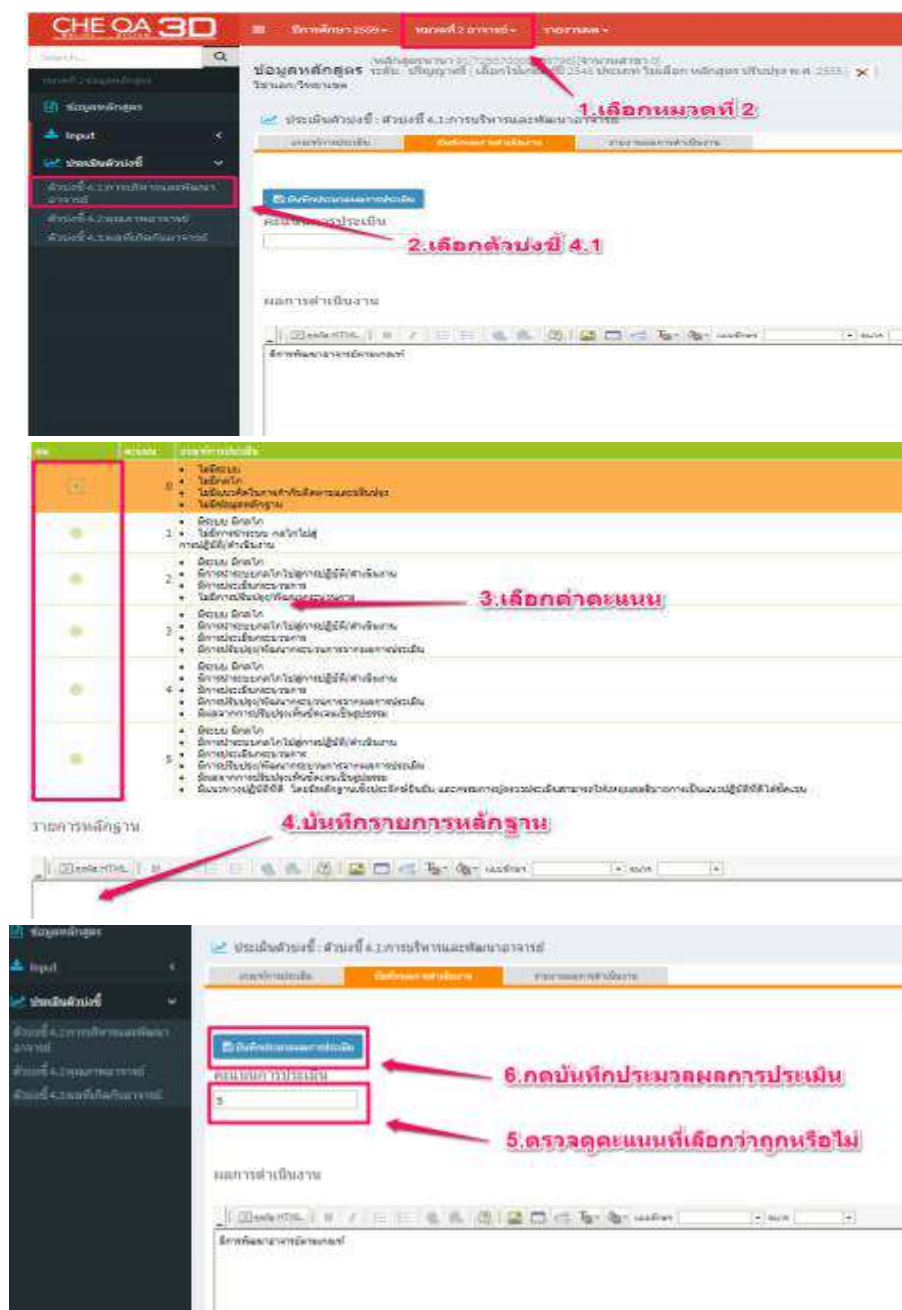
CHE QA 3D

ปีการศึกษา 2559 · หมวดที่ 2 อาจารย์ · รายงานผล

Search... Q

ข้อมูลหลักสูตร

ข้อมูลหลักสูตร

Input

ประเมินตัวบ่งชี้

ตัวบ่งชี้ 4.1:การบริหารและพัฒนาอาจารย์

ตัวบ่งชี้ 4.2:คุณภาพอาจารย์

ตัวบ่งชี้ 4.3:ผลที่เกิดกับอาจารย์

ข้อมูลหลักสูตร ระดับ ปริญญาตรี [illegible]

1.เลือกหมวดที่ 2

ประเมินตัวบ่งชี้ : ตัวบ่งชี้ 4.1:การบริหารและพัฒนาอาจารย์

เกณฑ์การประเมิน | บันทึกผลการดำเนินงาน | รายงานผลการดำเนินงาน

บันทึกประมวลผลการประเมิน

คะแนนการประเมิน

2.เลือกตัวบ่งชี้ 4.1

ผลการดำเนินงาน

มีการพัฒนาอาจารย์ตามแผนฯ

| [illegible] | คะแนน | เกณฑ์การประเมิน |
|---|---|---|
| | 0 | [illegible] |
| | 1 | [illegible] |
| | 2 | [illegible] |
| | 3 | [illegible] |
| | 4 | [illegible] |
| | 5 | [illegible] |

3.เลือกค่าคะแนน

รายการหลักฐาน

4.บันทึกรายการหลักฐาน

ข้อมูลหลักสูตร

Input

ประเมินตัวบ่งชี้

ตัวบ่งชี้ 4.1:การบริหารและพัฒนาอาจารย์

ตัวบ่งชี้ 4.2:คุณภาพอาจารย์

ตัวบ่งชี้ 4.3:ผลที่เกิดกับอาจารย์

ประเมินตัวบ่งชี้ : ตัวบ่งชี้ 4.1:การบริหารและพัฒนาอาจารย์

เกณฑ์การประเมิน | บันทึกผลการดำเนินงาน | รายงานผลการดำเนินงาน

บันทึกประมวลผลการประเมิน

คะแนนการประเมิน

5

6.กดบันทึกประมวลผลการประเมิน

5.ตรวจดูคะแนนที่เลือกว่าถูกหรือไม่

ผลการดำเนินงาน

มีการพัฒนาอาจารย์ตามแผนฯ